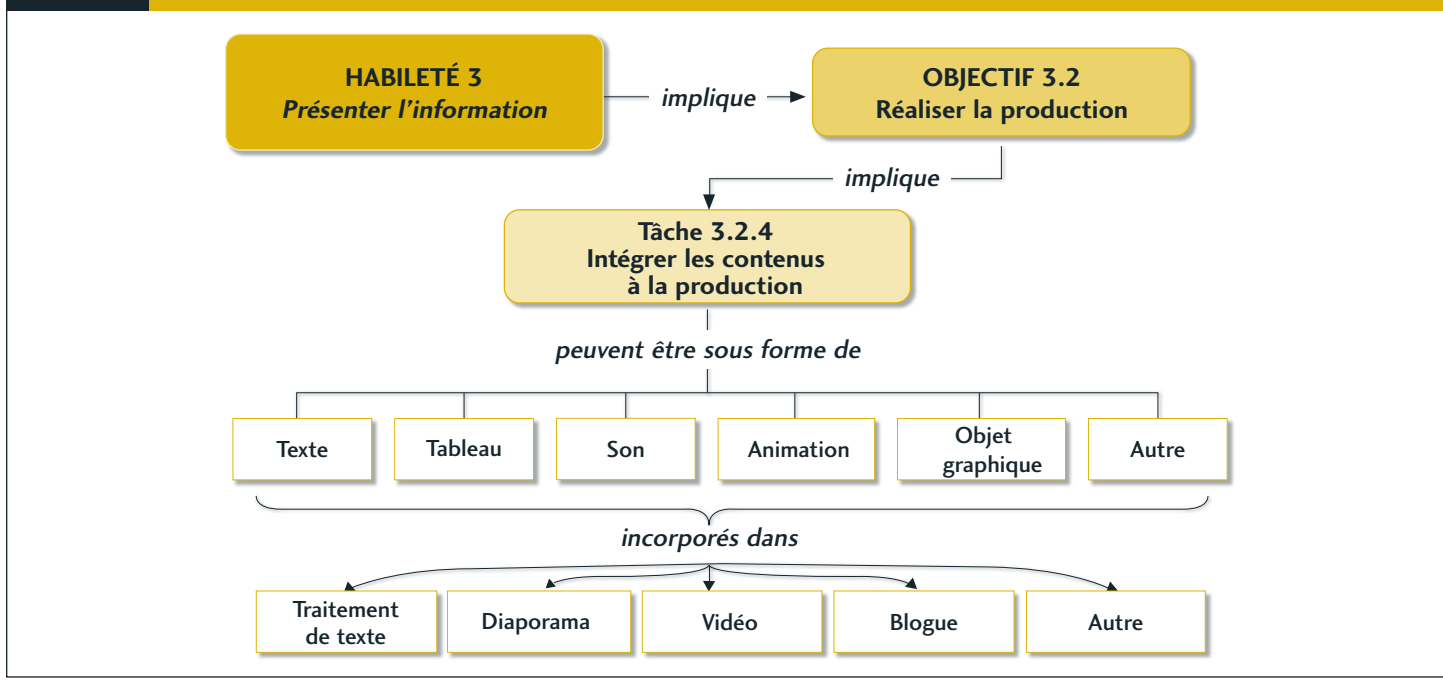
HABILETÉ 3
Présenter l’information

implique

OBJECTIF 3.2
Réaliser la production

implique

Tâche 3.2.4
Intégrer les contenus à la production

peuvent être sous forme de

Texte

Tableau

Son

Animation

Objet graphique

Autre

incorporés dans

Traitement de texte

Diaporama

Vidéo

Blogue

Autre